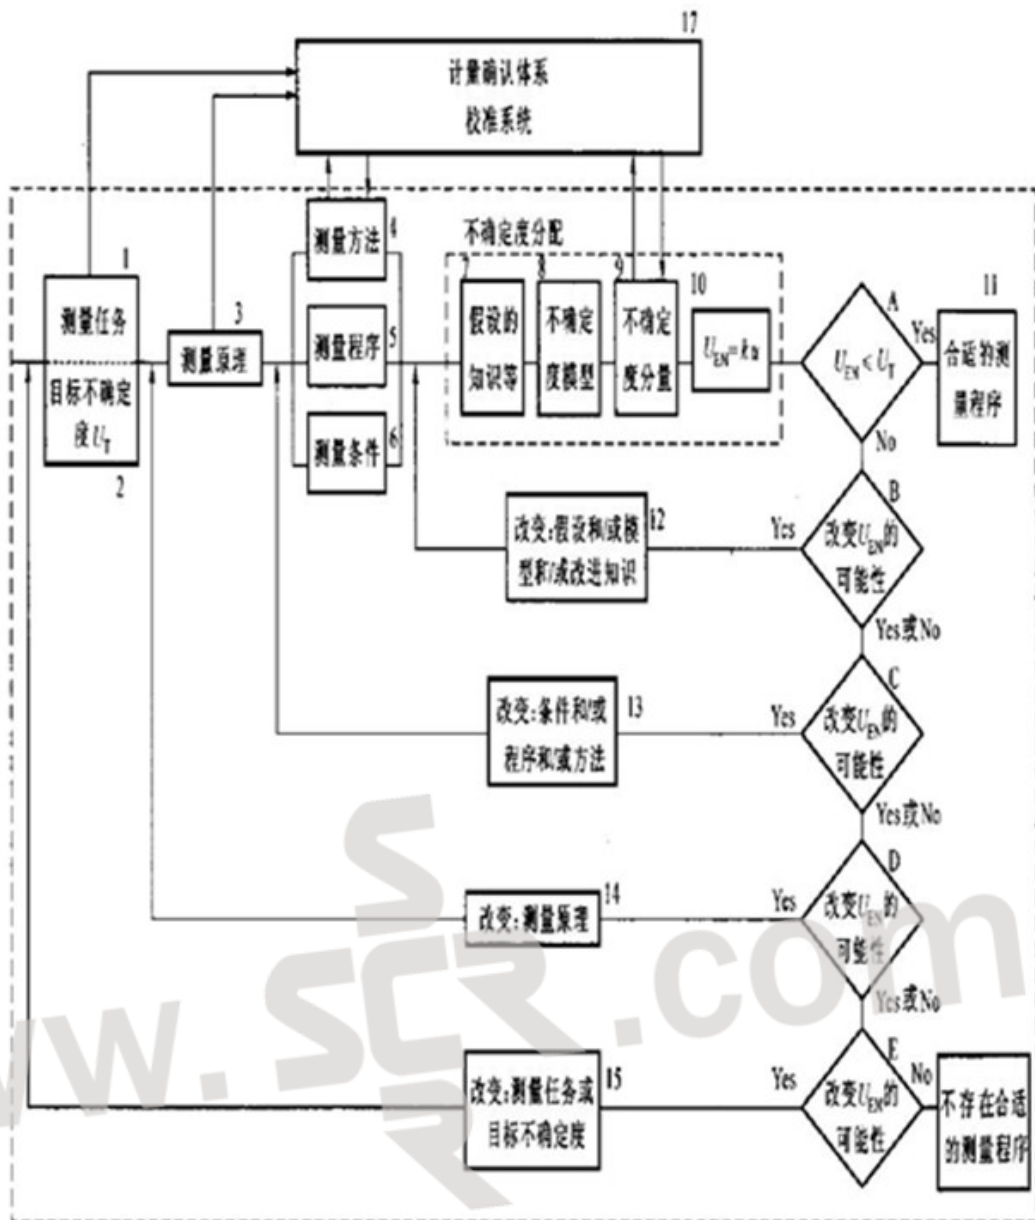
17
计量确认体系
校准系统

不确定度分配

1
测量任务
目标不确定度$U_T$
2

3
测量原理

测量方法 4
测量程序 5
测量条件 6

7
假设的知识等
8
不确定度模型
9
不确定度分量
10
$U_{EN}=ku$

A
$U_{EN}<U_T$
Yes
11
合适的测量程序
No

B
改变$U_{EN}$的可能性
Yes
改变:假设和/或模型和/或改进知识 12
Yes或No

C
改变$U_{EN}$的可能性
Yes
改变:条件和/或程序和/或方法 13
Yes或No

D
改变$U_{EN}$的可能性
Yes
改变:测量原理 14
Yes或No

E
改变$U_{EN}$的可能性
Yes
改变:测量任务或目标不确定度 15
No
不存在合适的测量程序

www.SCR.com